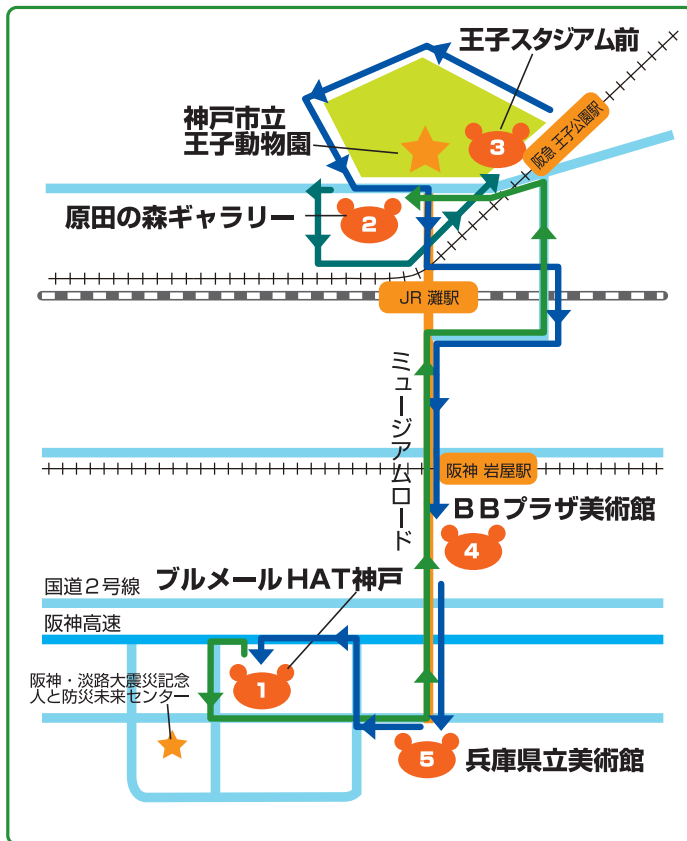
王子スタジアム前

神戸市立
王子動物園

3

阪急 王子公園駅

原田の森ギャラリー

2

JR 灘駅

ミュージアムロード

阪神 岩屋駅

BBプラザ美術館

4

ブルメールHAT神戸

国道2号線

阪神高速

阪神・淡路大震災記念
人と防災未来センター

1

5

兵庫県立美術館